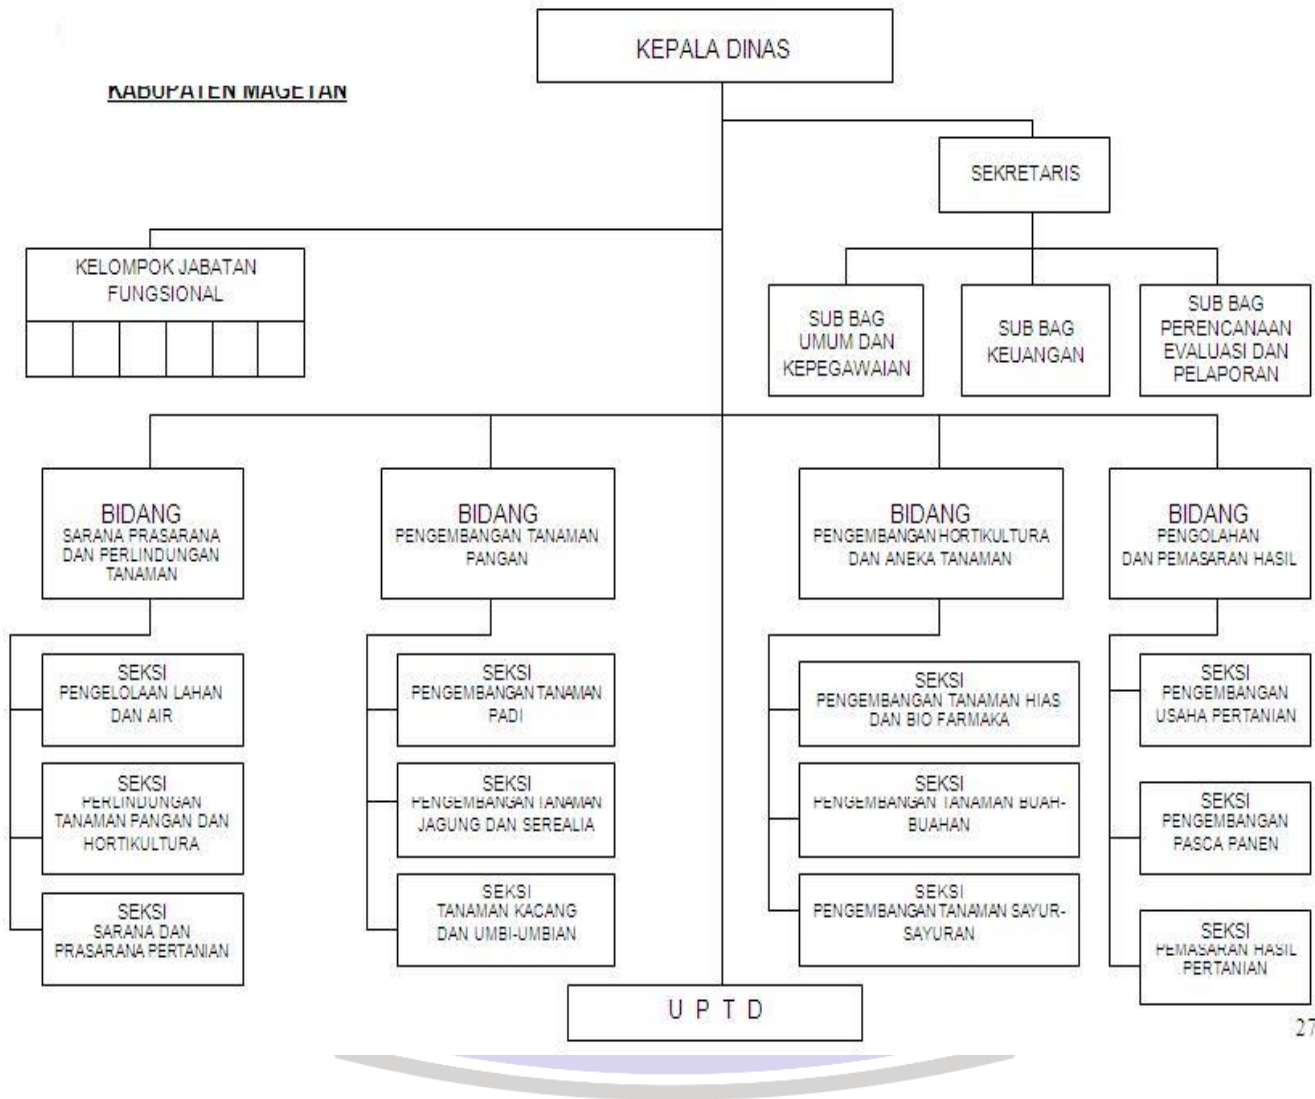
KABUPATEN MAGETAN

KEPALA DINAS

SEKRETARIS

KELOMPOK JABATAN FUNGSIONAL

SUB BAG UMUM DAN KEPEGAWAIAN

SUB BAG KEUANGAN

SUB BAG PERENCANAAN EVALUASI DAN PELAPORAN

BIDANG SARANA PRASARANA DAN PERLINDUNGAN TANAMAN

BIDANG PENGEMBANGAN TANAMAN PANGAN

BIDANG PENGEMBANGAN HORTIKULTURA DAN ANEKA TANAMAN

BIDANG PENGOLAHAN DAN PEMASARAN HASIL

SEKSI PENGELOLAAN LAHAN DAN AIR

SEKSI PERLINDUNGAN TANAMAN PANGAN DAN HORTIKULTURA

SEKSI SARANA DAN PRASARANA PERTANIAN

SEKSI PENGEMBANGAN TANAMAN PADI

SEKSI PENGEMBANGAN TANAMAN JAGUNG DAN SEREALIA

SEKSI TANAMAN KACANG DAN UMBI-UMBIAN

SEKSI PENGEMBANGAN TANAMAN HIAS DAN BIO FARMAKA

SEKSI PENGEMBANGAN TANAMAN BUAH-BUAHAN

SEKSI PENGEMBANGAN TANAMAN SAYUR-SAYURAN

SEKSI PENGEMBANGAN USAHA PERTANIAN

SEKSI PENGEMBANGAN PASCA PANEN

SEKSI PEMASARAN HASIL PERTANIAN

U P T D

27